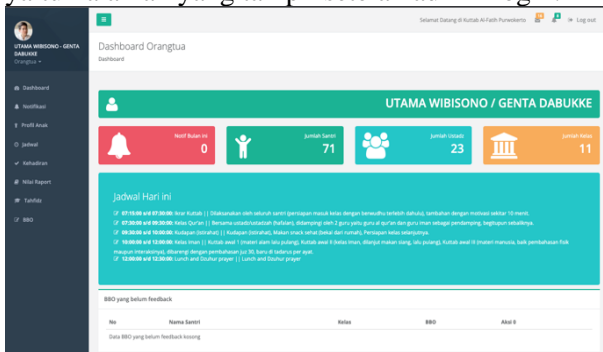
yaitu informasi yang tampil secara keseluruhan bagi

UTAMA WIBISONO - GENTA DABUKKE
Orangtua

Dashboard
Notifikasi
Profil Anak
Jadwal
Kehadiran
Nilai Rapert
Tahfidz
BBO

Selamat Datang di Kuttab Al-Fatih Purwokerto
Log out

Dashboard Orangtua
Dashboard

UTAMA WIBISONO / GENTA DABUKKE

Notif Bulan ini
0

Jumlah Santri
71

Jumlah Ustadz
23

Jumlah Kelas
11

Jadwal Hari ini

07:10:00 s/d 07:30:00: Ikrar Kuttab | | Dilaksanakan oleh seluruh santri (persiapan masuk kelas dengan berwudhu terlebih dahulu), tambahan dengan motivasi sekitar 10 menit.
07:30:00 s/d 09:30:00: Kelas Qur'an | | Bersama ustadz/ustadzah (halaqah), didampingi oleh 2 guru yaitu guru al qur'an dan guru iman sebagai pendamping, begitupun sebaliknya.
09:30:00 s/d 10:00:00: Kudapan (Istirahat) | | Kudapan (Istirahat), Makan snack sehat (bekal dari rumah), Persiapan kelas selanjutnya.
10:00:00 s/d 12:00:00: Kelas Iman | | Kuttab awal 1 (materi alam lalu pulang), Kuttab awal II kelas iman, dilanjut makan siang, lalu pulang), Kuttab awal III (materi manusia, baik pembahasan fisik maupun interaksinya), dikarenaj dengan pembahasan jus 30, baru di tadarus per ayat.
12:00:00 s/d 12:30:00: Lunch and Dzuhur prayer | | Lunch and Dzuhur prayer

BBO yang belum feedback

| No | Nama Santri | Kelas | BBO | Aksi |
|---|---|---|---|---|
| Data BBO yang belum feedback kosong | | | | |